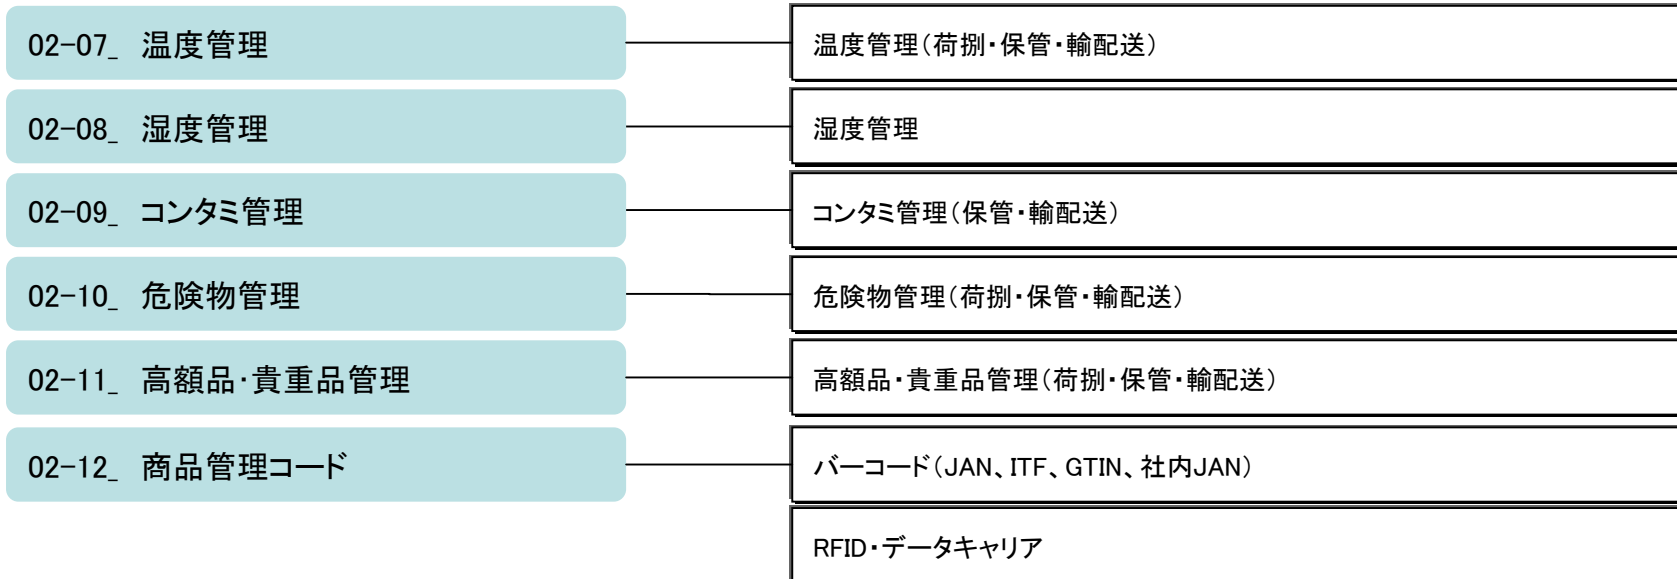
02-07_ 温度管理

温度管理（荷捌・保管・輸配送）

02-08_ 湿度管理

湿度管理

02-09_ コンタミ管理

コンタミ管理（保管・輸配送）

02-10_ 危険物管理

危険物管理（荷捌・保管・輸配送）

02-11_ 高額品･貴重品管理

高額品・貴重品管理（荷捌・保管・輸配送）

02-12_ 商品管理コード

バーコード（JAN、ITF、GTIN、社内JAN）

RFID・データキャリア